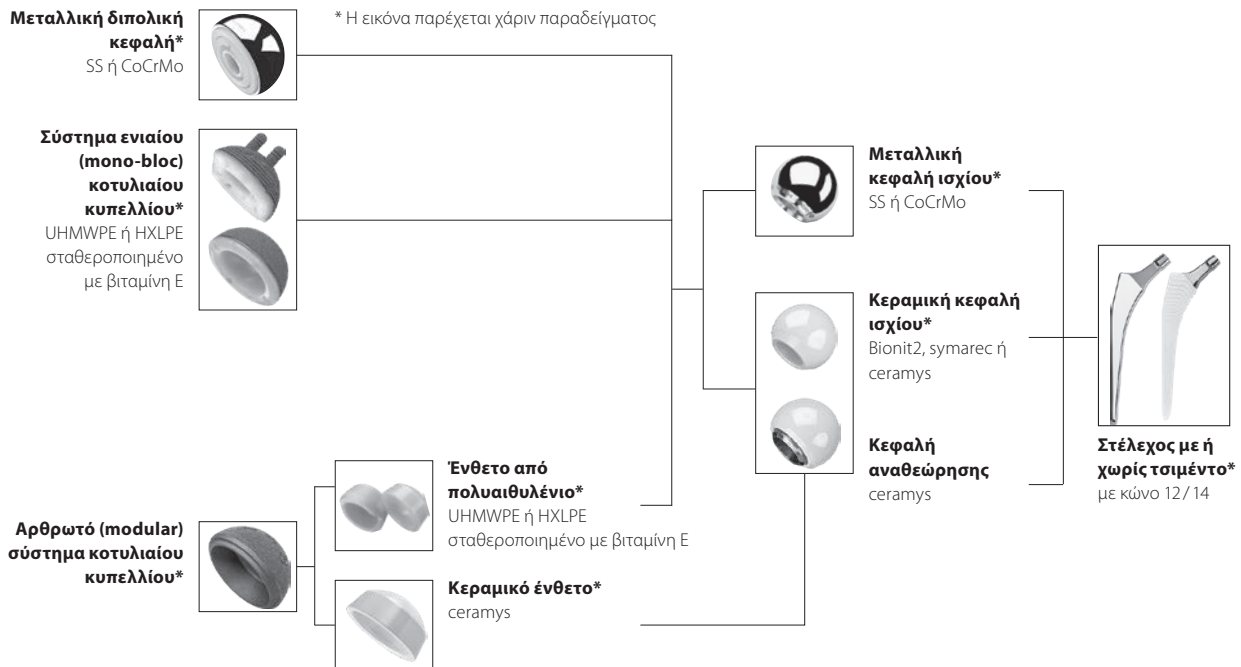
Μεταλλική διπολική κεφαλή*
SS ή CoCrMo

* Η εικόνα παρέχεται χάριν παραδείγματος

Σύστημα ενιαίου (mono-bloc) κοτυλιαίου κυπελλίου*
UHMWPE ή HXLPE σταθεροποιημένο με βιταμίνη E

Μεταλλική κεφαλή ισχίου*
SS ή CoCrMo

Κεραμική κεφαλή ισχίου*
Bionit2, symarec ή ceramys

Κεφαλή αναθεώρησης
ceramys

Στέλεχος με ή χωρίς τσιμέντο*
με κώνο 12/14

Αρθρωτό (modular) σύστημα κοτυλιαίου κυπελλίου*

Ένθετο από πολυαιθυλένιο*
UHMWPE ή HXLPE σταθεροποιημένο με βιταμίνη E

Κεραμικό ένθετο*
ceramys